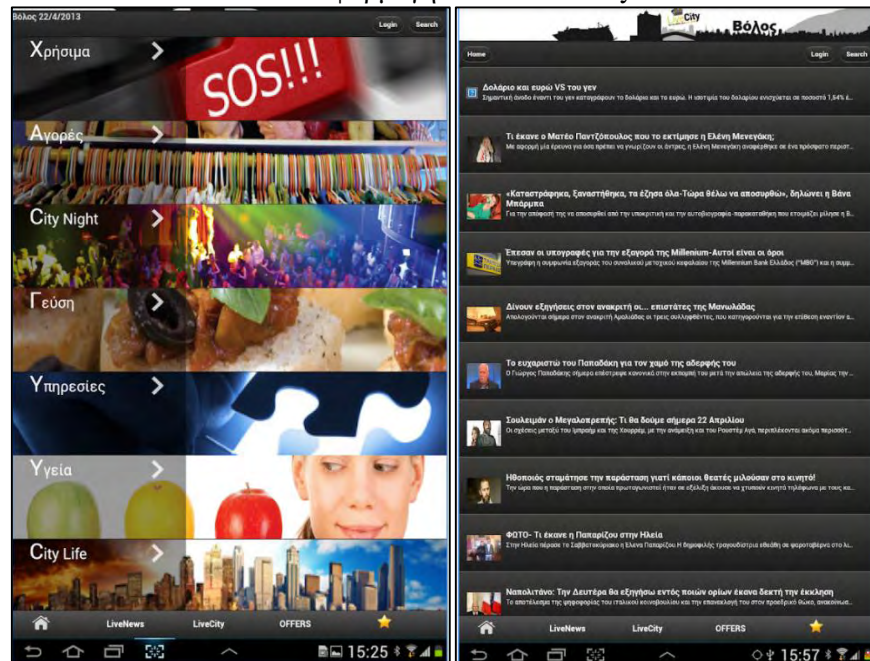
Βόλος 22/4/2013

Login Search

Χρήσιμα

SOS!!!

Αγορές

City Night

Γεύση

Υπηρεσίες

Υγεία

City Life

LiveNews LiveCity OFFERS

15:25

LiveCity Βόλος

Home

Login Search

Δολάριο και ευρώ VS του γεν

Σημαντική άνοδο έναντι του γεν καταγράφουν το δολάριο και το ευρώ. Η ισοτιμία του δολαρίου ενισχύεται σε ποσοστό 1,54% έ...

Τι έκανε ο Ματέο Παντζόπουλος που το εκτίμησε η Ελένη Μενεγάκη;

Με αφορμή μία έρευνα για όσα πρέπει να γνωρίζουν οι άντρες, η Ελένη Μενεγάκη αναφέρθηκε σε ένα πρόσφατο περιστ...

«Καταστράφηκα, ξαναστήθηκα, τα έζησα όλα-Τώρα θέλω να αποσυρθώ», δηλώνει η Βάνα Μπάρμπα

Για την απόφασή της να αποσυρθεί από την υποκριτική και την αυτοβιογραφία-παρακαταθήκη που ετοιμάζει μίλησε η Β...

Έπεσαν οι υπογραφές για την εξαγορά της Millenium-Αυτοί είναι οι όροι

Υπεγράφη η σύμβαση εξαγοράς του συνολικού μετοχικού κεφαλαίου της Millennium Bank Ελλάδος ("MBG") και η συμφ...

Δίνουν εξηγήσεις στον ανακριτή οι... επιστάτες της Μανωλάδας

Απολογούνται σήμερα στον ανακριτή Αμαλιάδας οι τρεις συλληφθέντες, που κατηγορούνται για την ευθύνη εναντίον ε...

Το ευχαριστώ του Παπαδάκη για τον χαμό της αδερφής του

Ο Γιώργος Παπαδάκης σήμερα επέστρεψε κανονικά στην εκπομπή του μετά την απώλεια της αδερφής του, Μαρίας τη...

Σουλεϊμάν ο Μεγαλοπρεπής: Τι θα δούμε σήμερα 22 Απριλίου

Οι σχέσεις μεταξύ του Ιμπραήμ και της Χουρρέμ, με την ανάμειξη και του Ρουστέμ Αγά, περιπλέκονται ακόμα περισσότ...

Ηθοποιός σταμάτησε την παράσταση γιατί κάποιοι θεατές μιλούσαν στο κινητό!

Την ώρα που η παράσταση στην οποία πρωταγωνιστεί ένιναν σε εξέλιξη άκουσε να χτυπούν κινητά τηλέφωνα με τους θεατ...

ΦΩΤΟ- Τι έκανε η Παπαρίζου στην Ηλεία

Στην Ηλεία πέρασε το Σαββατοκύριακο η Έλενα Παπαρίζου. Η δημοφιλής τραγουδίστρια εθεάθη σε φωτογραφημένο στο λι...

Ναπολιτάνο: Την Δευτέρα θα εξηγήσω εντός ποιών ορίων έκανα δεκτή την έκκληση

Το αποτέλεσμα της ψηφοφορίας του ιταλικού κοινοβουλίου και την επανεκλογή του στην προεδρικό θώκο, ανακοινω...

LiveNews LiveCity OFFERS

15:57